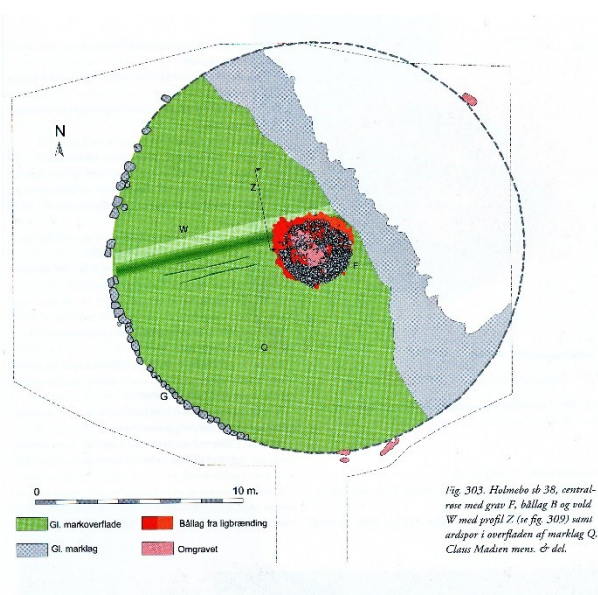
N

Z

W

B

F

Q

G

0

10 m.

Gl. markoverflade

Bållag fra ligbrænding

Gl. marklag

Omgravet

Fig. 303. Holmebo sb 38, centralrøse med grav F, bållag B og vold W med profil Z (se fig. 309) samt ardspor i overfladen af marklag Q. Claus Madsen mens. & del.